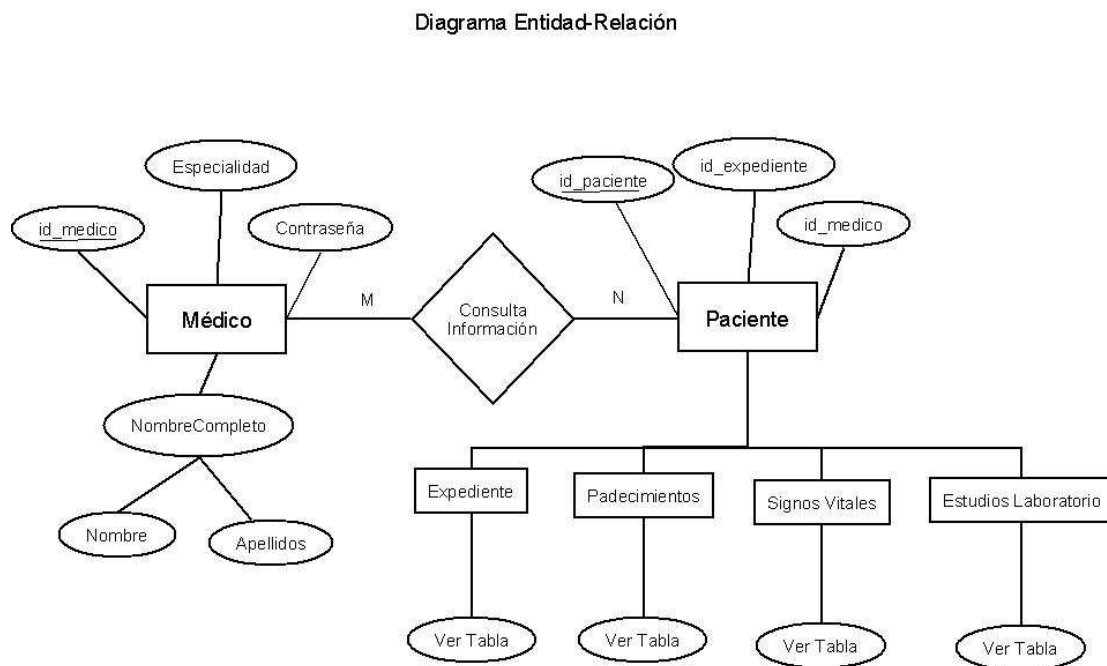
Diagrama Entidad-Relación

Especialidad

id_medico

Contraseña

Médico

M

Consulta Información

N

id_paciente

id_expediente

id_medico

Paciente

NombreCompleto

Nombre

Apellidos

Expediente

Padecimientos

Signos Vitales

Estudios Laboratorio

Ver Tabla

Ver Tabla

Ver Tabla

Ver Tabla